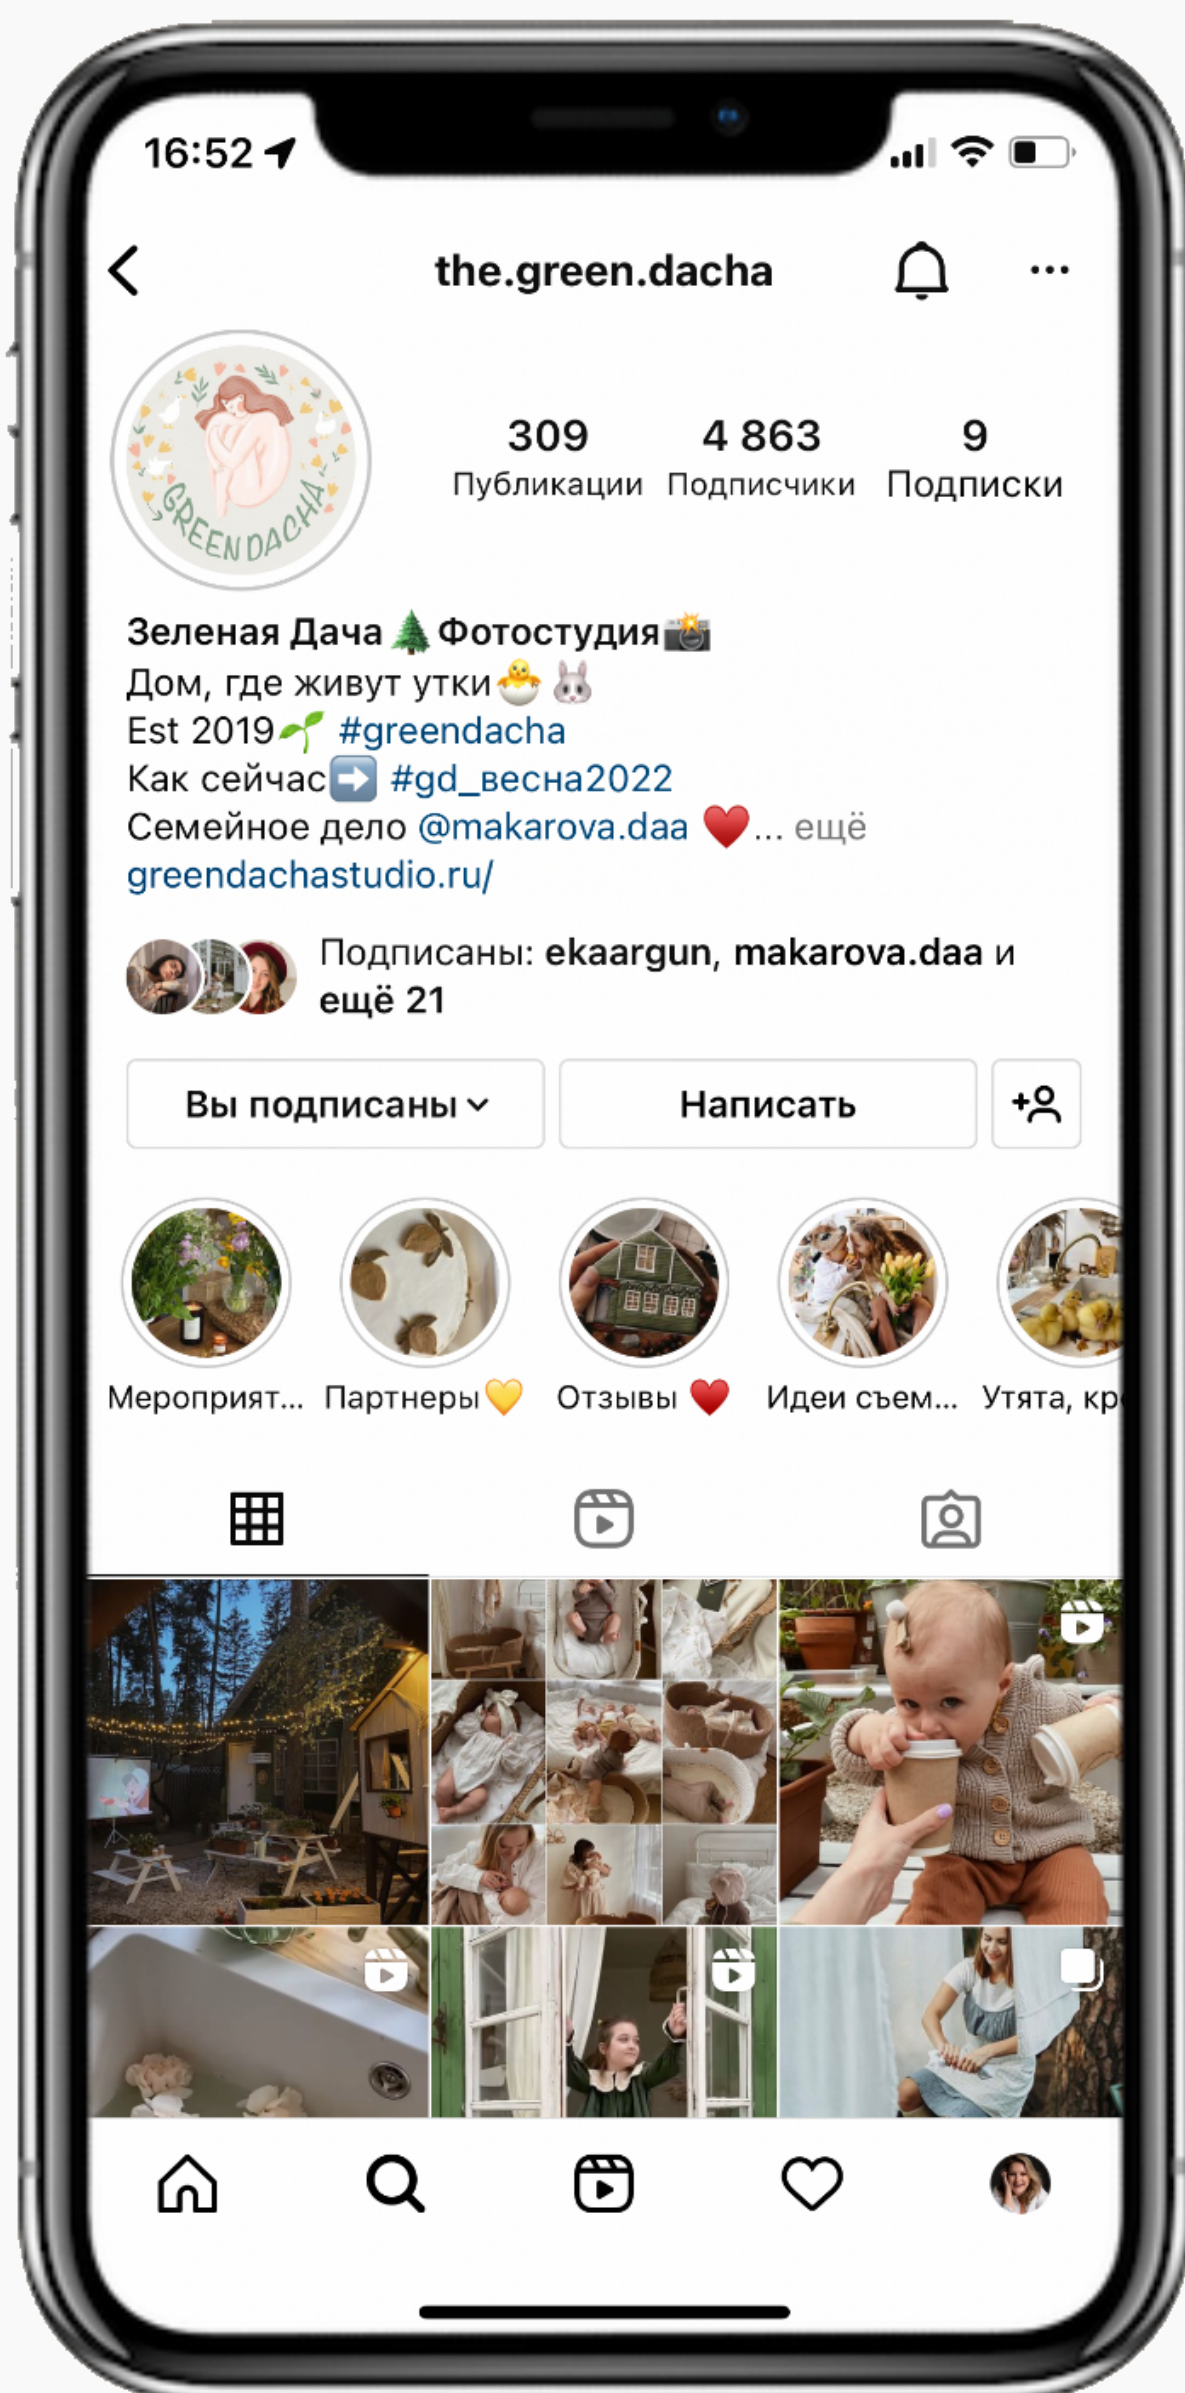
16:52

the.green.dacha

GREEN DACHA

309
Публикации

4 863
Подписчики

9
Подписки

Зеленая Дача 🌲 Фотостудия 📸
Дом, где живут утки 🐣 🐰
Est 2019 🌱 #greendacha
Как сейчас ➡️ #gd_весна2022
Семейное дело @makarova.daa ❤️... ещё
greendachastudio.ru/

Подписаны: ekaargun, makarova.daa и ещё 21

Вы подписаны

Написать

Мероприят...

Партнеры 💛

Отзывы ❤️

Идеи съем...

Утята, кр